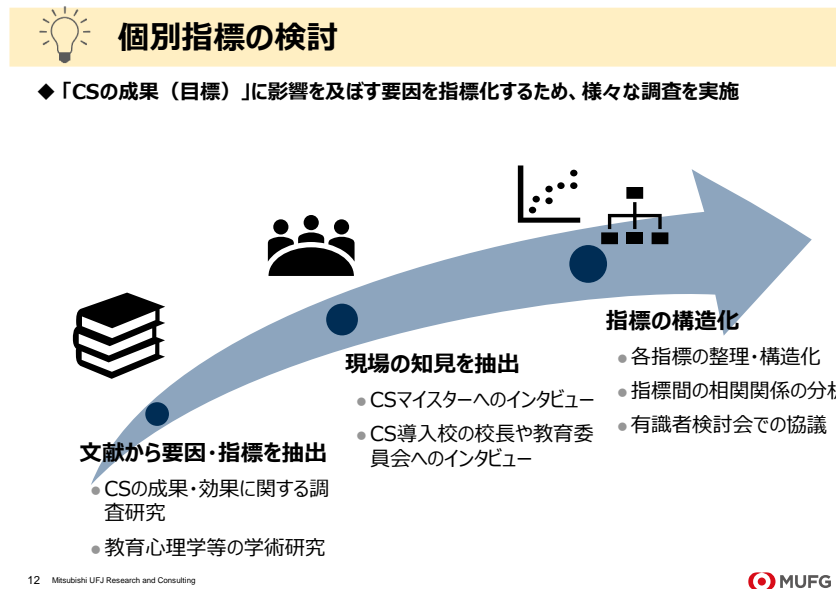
個別指標の検討

◆「CSの成果（目標）」に影響を及ぼす要因を指標化するため、様々な調査を実施

文献から要因・指標を抽出
● CSの成果・効果に関する調査研究
● 教育心理学等の学術研究

現場の知見を抽出
● CSマイスターへのインタビュー
● CS導入校の校長や教育委員会へのインタビュー

指標の構造化
● 各指標の整理・構造化
● 指標間の相関関係の分析
● 有識者検討会での協議

12 Mitsubishi UFJ Research and Consulting

MUFG